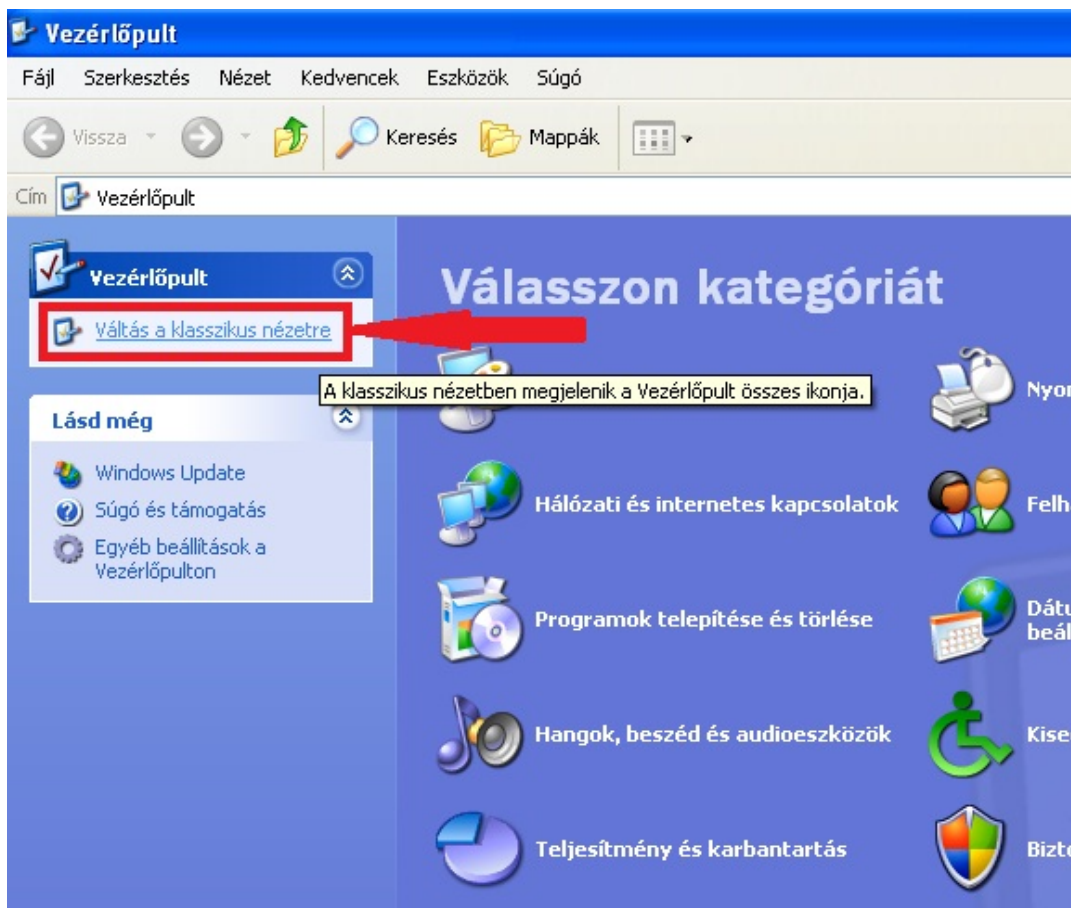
Vezérlőpult

Fájl Szerkesztés Nézet Kedvencek Eszközök Súgó

Vissza Keresés Mappák

Cím Vezérlőpult

Vezérlőpult

Váltás a klasszikus nézetre

A klasszikus nézetben megjelenik a Vezérlőpult összes ikonja.

Lásd még

Windows Update

Súgó és támogatás

Egyéb beállítások a Vezérlőpulton

Válasszon kategóriát

Nyo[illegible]

Hálózati és internetes kapcsolatok

Felh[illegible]

Programok telepítése és törlése

Dátu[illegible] beál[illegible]

Hangok, beszéd és audioeszközök

Kise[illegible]

Teljesítmény és karbantartás

Bizt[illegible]